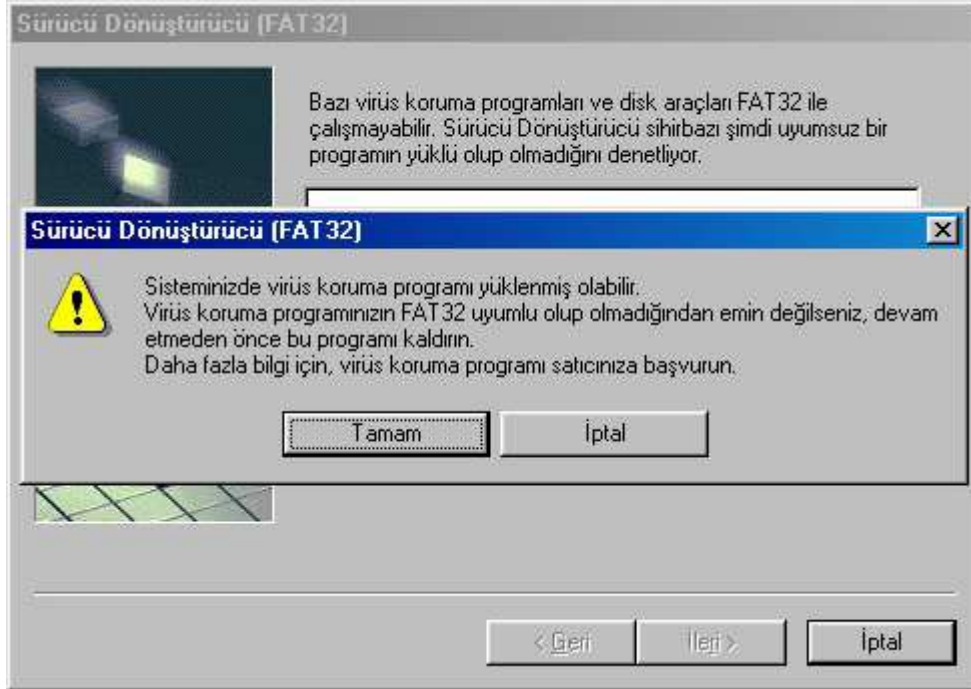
Sürücü Dönüştürücü (FAT32)

Bazı virüs koruma programları ve disk araçları FAT32 ile çalışmayabilir. Sürücü Dönüştürücü sihirbazı şimdi uyumsuz bir programın yüklü olup olmadığını denetliyor.

Sürücü Dönüştürücü (FAT32)

Sisteminizde virüs koruma programı yüklenmiş olabilir.
Virüs koruma programınızın FAT32 uyumlu olup olmadığından emin değilseniz, devam etmeden önce bu programı kaldırın.
Daha fazla bilgi için, virüs koruma programı satıcınıza başvurun.

Tamam

İptal

< Geri

İleri >

İptal